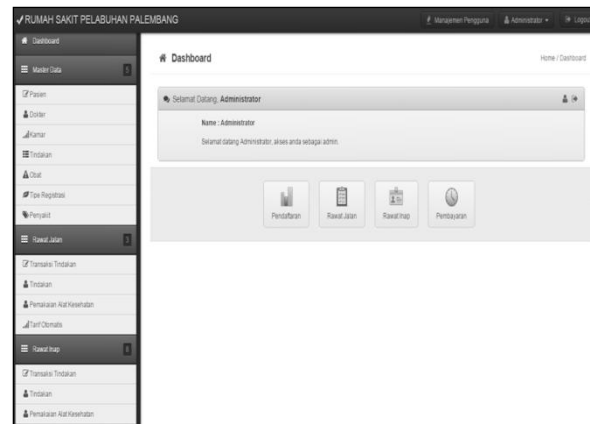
✓RUMAH SAKIT PELABUHAN PALEMBANG

Manajemen Pengguna | Administrator ▾ | Logout

Dashboard

Master Data

Pasien

Dokter

Kamar

Tindakan

Obat

Tipe Registrasi

Penyakit

Rawat Jalan

Transaksi Tindakan

Tindakan

Pemakaian Alat Kesehatan

Tarif Otomatis

Rawat Inap

Transaksi Tindakan

Tindakan

Pemakaian Alat Kesehatan

Dashboard

Home / Dashboard

Selamat Datang, Administrator

Name : Administrator

Selamat datang Administrator, akses anda sebagai admin.

Pendaftaran

Rawat Jalan

Rawat Inap

Pembayaran